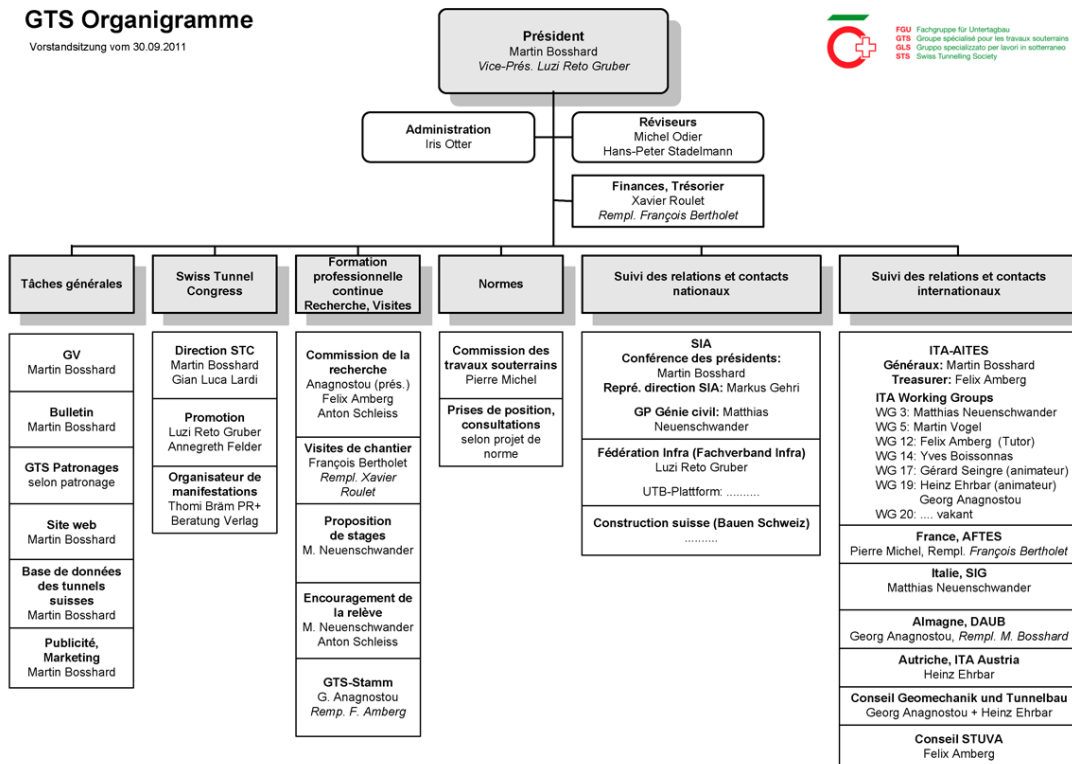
GTS Organigramme

Vorstandsitzung vom 30.09.2011

FGU Fachgruppe für Untertagbau
GTS Groupe spécialisé pour les travaux souterrains
GLS Gruppo specializzato per lavori in sotterraneo
STS Swiss Tunnelling Society

Président
Martin Bosshard
Vice-Prés. Luzi Reto Gruber

Administration
Iris Otter

Réviseurs
Michel Odier
Hans-Peter Stadelmann

Finances, Trésorier
Xavier Roulet
Rempl. François Bertholet

Tâches générales

GV
Martin Bosshard

Bulletin
Martin Bosshard

GTS Patronages
selon patronage

Site web
Martin Bosshard

Base de données des tunnels suisses
Martin Bosshard

Publicité, Marketing
Martin Bosshard

Swiss Tunnel Congress

Direction STC
Martin Bosshard
Gian Luca Lardi

Promotion
Luzi Reto Gruber
Annegreth Felder

Organisateur de manifestations
Thomi Bräm PR+ Beratung Verlag

Formation professionelle continue Recherche, Visites

Commission de la recherche
Anagnostou (prés.)
Felix Amberg
Anton Schleiss

Visites de chantier
François Bertholet
Rempl. Xavier Roulet

Proposition de stages
M. Neuenschwander

Encouragement de la relève
M. Neuenschwander
Anton Schleiss

GTS-Stamm
G. Anagnostou
Remp. F. Amberg

Normes

Commission des travaux souterrains
Pierre Michel

Prises de position, consultations
selon projet de norme

Suivi des relations et contacts nationaux

SIA
Conférence des présidents:
Martin Bosshard
Repré. direction SIA: Markus Gehri

GP Génie civil: Matthias Neuenschwander

Fédération Infra (Fachverband Infra)
Luzi Reto Gruber

UTB-Plattform: ..........

Construction suisse (Bauen Schweiz)
..........

Suivi des relations et contacts internationaux

ITA-AITES
Généraux: Martin Bosshard
Treasurer: Felix Amberg
ITA Working Groups
WG 3: Matthias Neuenschwander
WG 5: Martin Vogel
WG 12: Felix Amberg (Tutor)
WG 14: Yves Boissonnas
WG 17: Gérard Seingre (animateur)
WG 19: Heinz Ehrbar (animateur)
Georg Anagnostou
WG 20: .... vakant

France, AFTES
Pierre Michel, Rempl. François Bertholet

Italie, SIG
Matthias Neuenschwander

Almagne, DAUB
Georg Anagnostou, Rempl. M. Bosshard

Autriche, ITA Austria
Heinz Ehrbar

Conseil Geomechanik und Tunnelbau
Georg Anagnostou + Heinz Ehrbar

Conseil STUVA
Felix Amberg